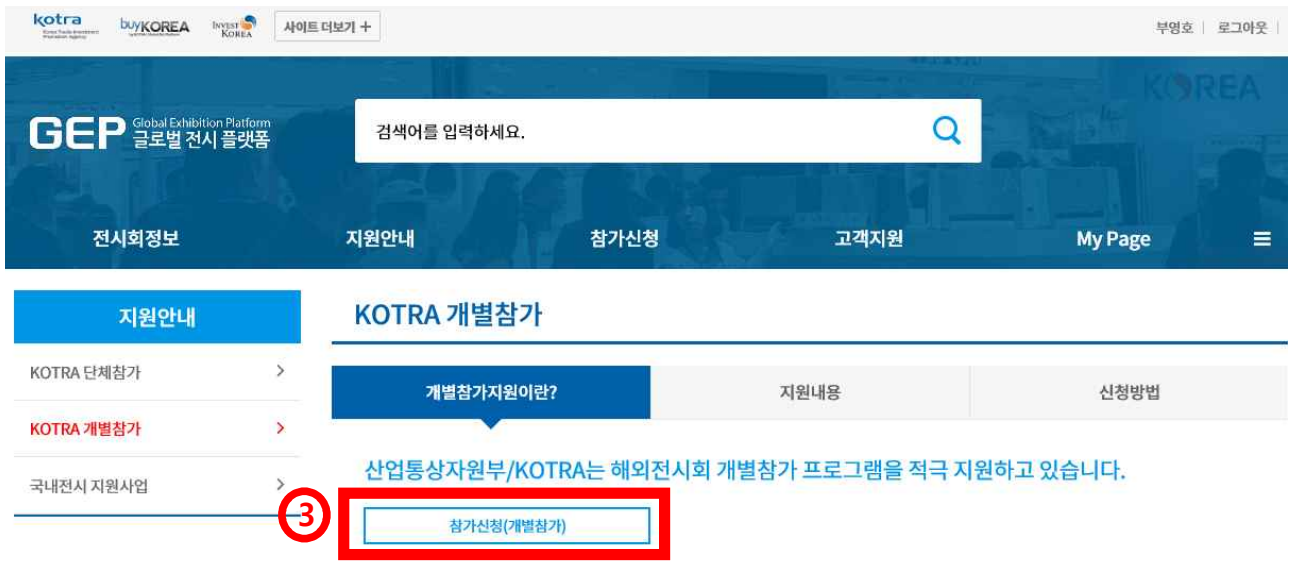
kotra
buyKOREA
INVEST KOREA
사이트 더보기 +
부영호 | 로그아웃 |

KOREA

GEP Global Exhibition Platform 글로벌 전시 플랫폼

검색어를 입력하세요.

전시회정보
지원안내
참가신청
고객지원
My Page

지원안내
KOTRA 단체참가
KOTRA 개별참가
국내전시 지원사업

KOTRA 개별참가

개별참가지원이란?
지원내용
신청방법

산업통상자원부/KOTRA는 해외전시회 개별참가 프로그램을 적극 지원하고 있습니다.

3
참가신청(개별참가)